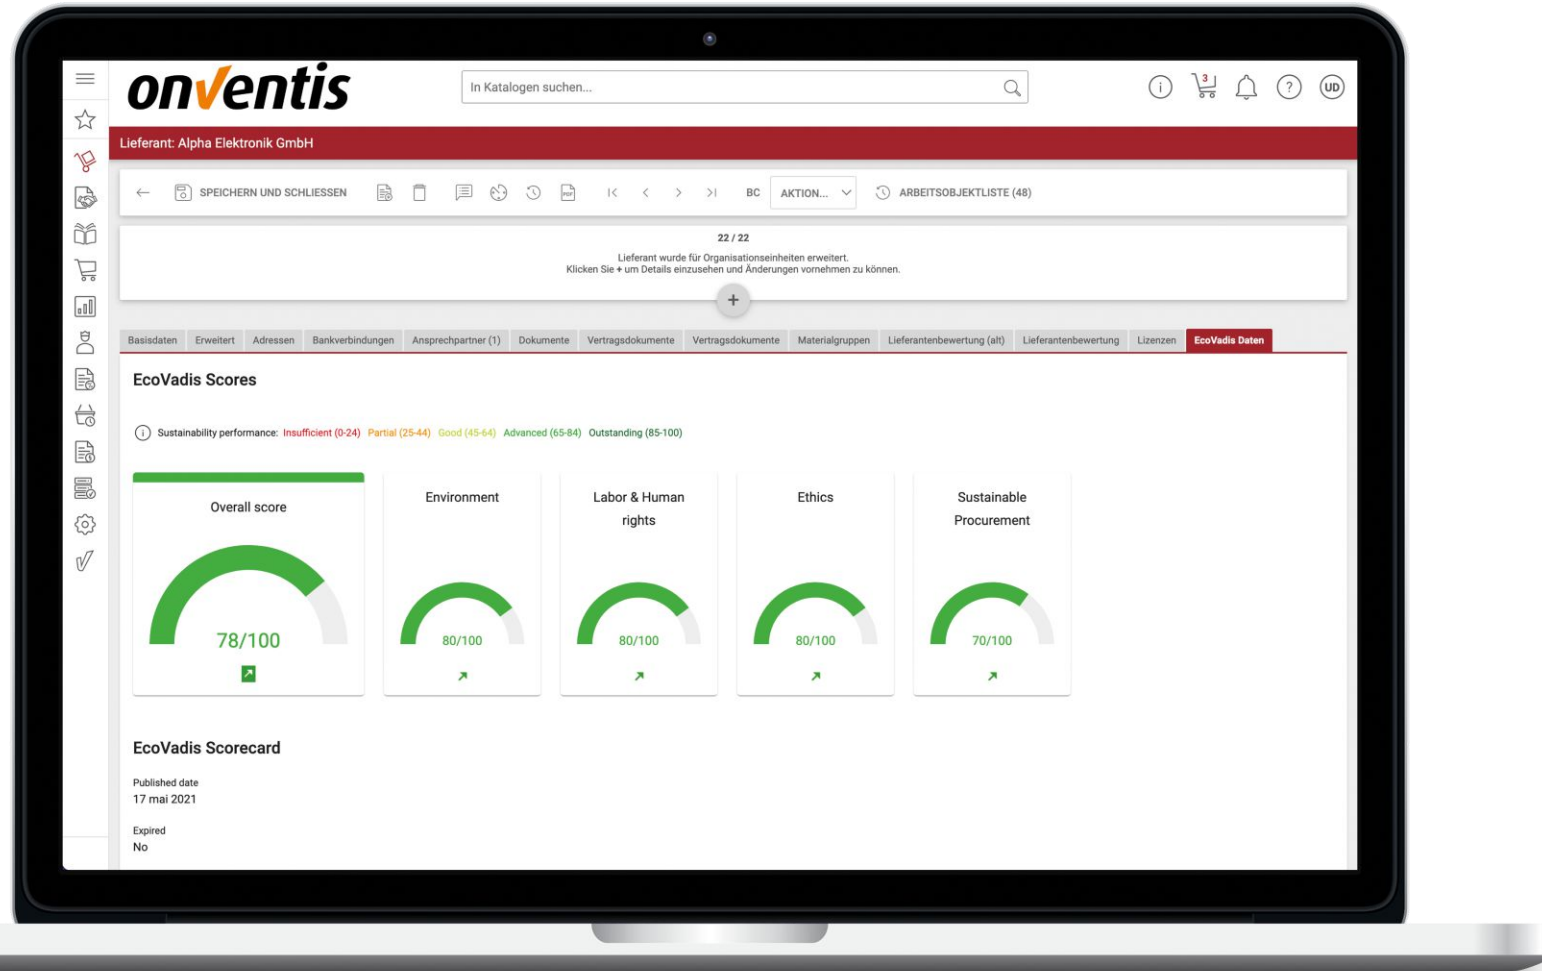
onventis

In Katalogen suchen...

3

UD

Lieferant: Alpha Elektronik GmbH

SPEICHERN UND SCHLIESSEN

BC

AKTION...

ARBEITSOBJEKTLISTE (48)

22 / 22

Lieferant wurde für Organisationseinheiten erweitert.
Klicken Sie + um Details einzusehen und Änderungen vornehmen zu können.

+

| Basisdaten | Erweitert | Adressen | Bankverbindungen | Ansprechpartner (1) | Dokumente | Vertragsdokumente | Vertragsdokumente | Materialgruppen | Lieferantenbewertung (alt) | Lieferantenbewertung | Lizenzen | EcoVadis Daten |
|---|---|---|---|---|---|---|---|---|---|---|---|---|

EcoVadis Scores

Sustainability performance: Insufficient (0-24) Partial (25-44) Good (45-64) Advanced (65-84) Outstanding (85-100)

Overall score
78/100

Environment
80/100

Labor & Human rights
80/100

Ethics
80/100

Sustainable Procurement
70/100

EcoVadis Scorecard

Published date
17 mai 2021

Expired
No